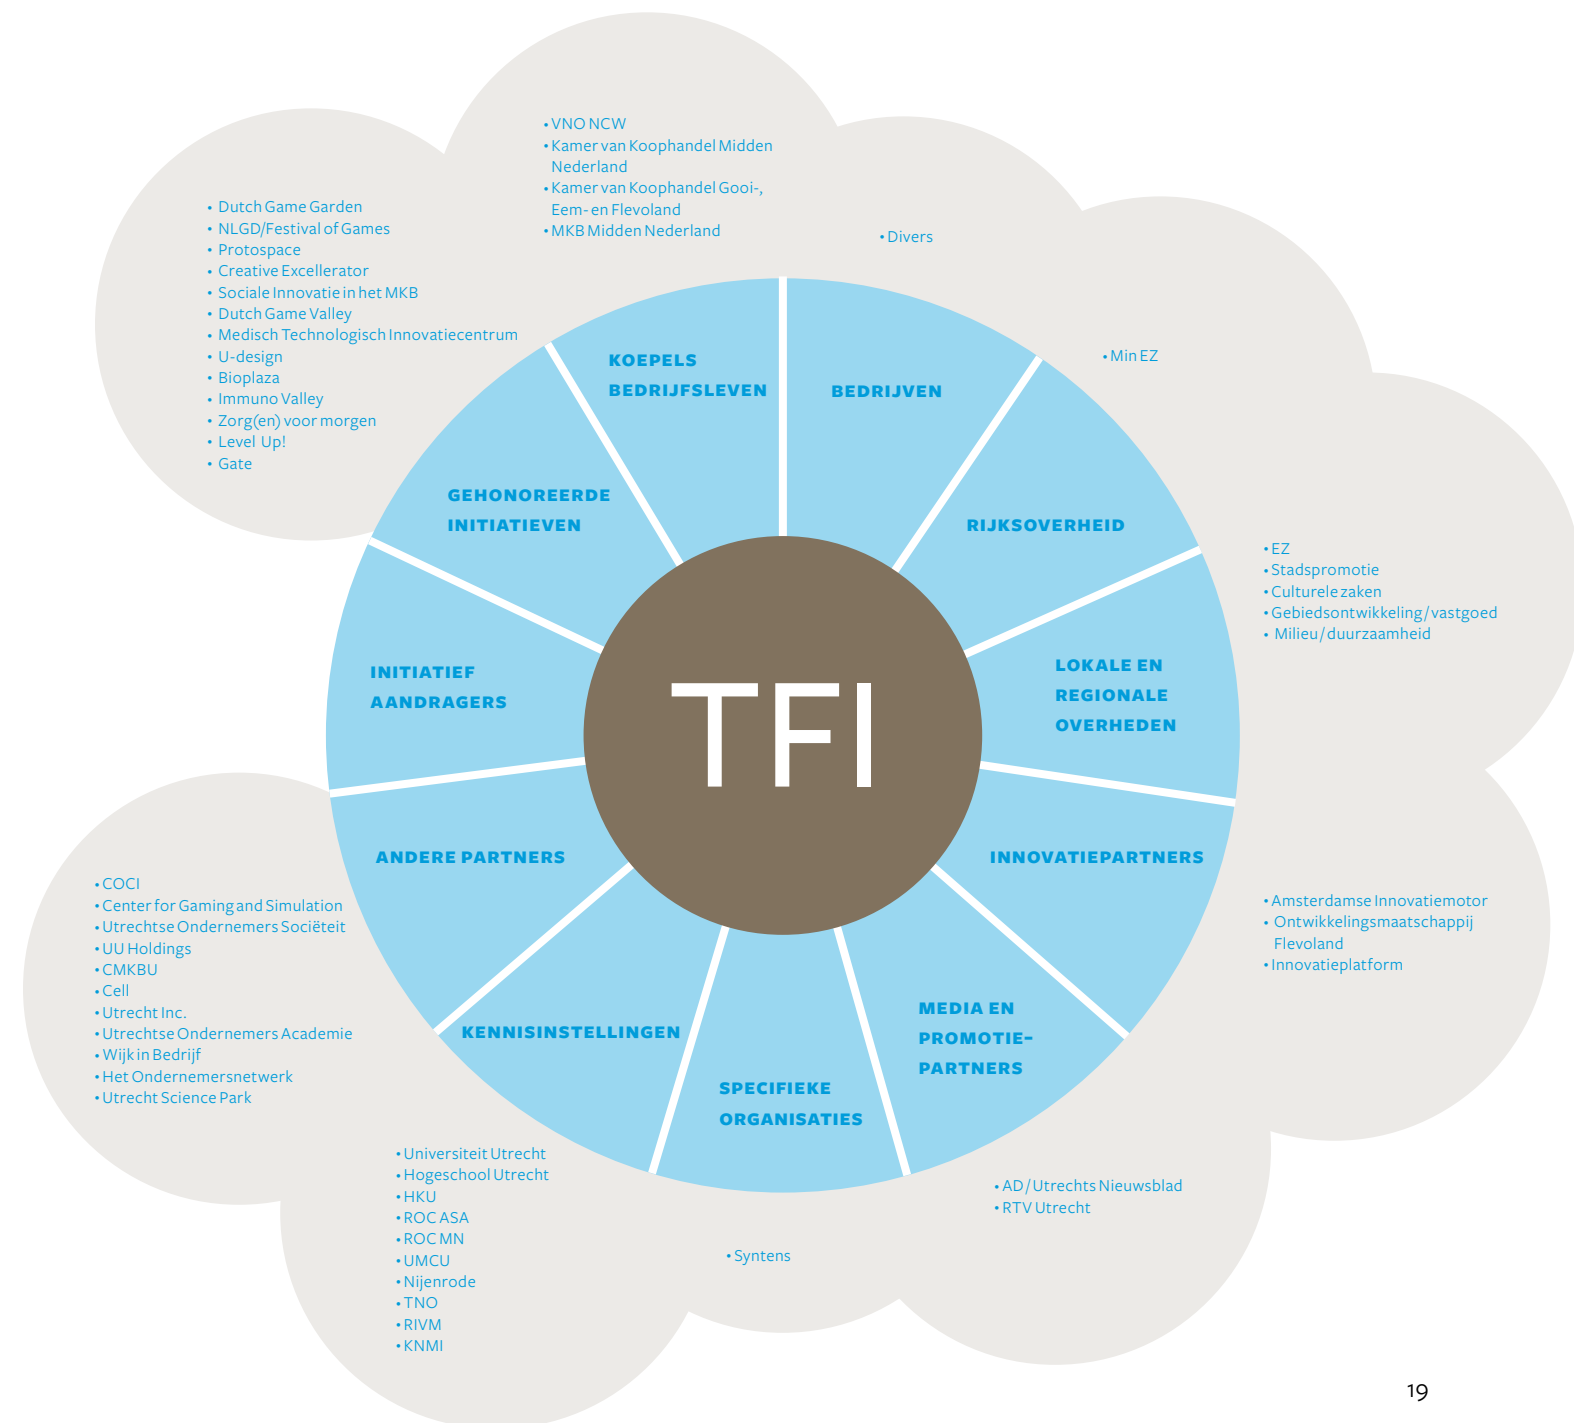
• VNO NCW
• Kamer van Koophandel Midden Nederland
• Kamer van Koophandel Gooi-, Eem- en Flevoland
• MKB Midden Nederland

• Dutch Game Garden
• NLGD/Festival of Games
• Protospace
• Creative Excellerator
• Sociale Innovatie in het MKB
• Dutch Game Valley
• Medisch Technologisch Innovatiecentrum
• U-design
• Bioplaza
• Immuno Valley
• Zorg(en) voor morgen
• Level Up!
• Gate

• Divers

• Min EZ

• EZ
• Stadspromotie
• Culturele zaken
• Gebiedsontwikkeling/vastgoed
• Milieu/duurzaamheid

KOEPELS BEDRIJFSLEVEN

BEDRIJVEN

RIJKSOVERHEID

LOKALE EN REGIONALE OVERHEDEN

INNOVATIEPARTNERS

MEDIA EN PROMOTIE-PARTNERS

SPECIFIEKE ORGANISATIES

KENNISINSTELLINGEN

ANDERE PARTNERS

INITIATIEF AANDRAGERS

GEHONOREERDE INITIATIEVEN

TFI

• Amsterdamse Innovatiemotor
• Ontwikkelingsmaatschappij Flevoland
• Innovatieplatform

• COCI
• Center for Gaming and Simulation
• Utrechtse Ondernemers Sociëteit
• UU Holdings
• CMKBU
• Cell
• Utrecht Inc.
• Utrechtse Ondernemers Academie
• Wijk in Bedrijf
• Het Ondernemersnetwerk
• Utrecht Science Park

• Universiteit Utrecht
• Hogeschool Utrecht
• HKU
• ROC ASA
• ROC MN
• UMCU
• Nijenrode
• TNO
• RIVM
• KNMI

• Syntens

• AD/Utrechts Nieuwsblad
• RTV Utrecht

19